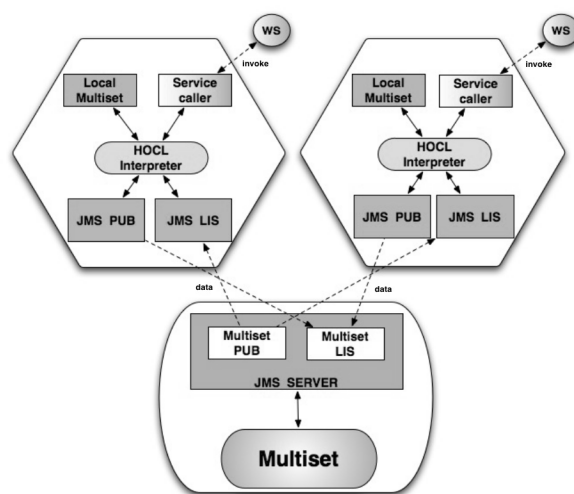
WS

invoke

Local Multiset

Service caller

HOCL Interpreter

JMS PUB

JMS LIS

WS

invoke

Local Multiset

Service caller

HOCL Interpreter

JMS PUB

JMS LIS

data

data

Multiset PUB

Multiset LIS

JMS SERVER

Multiset